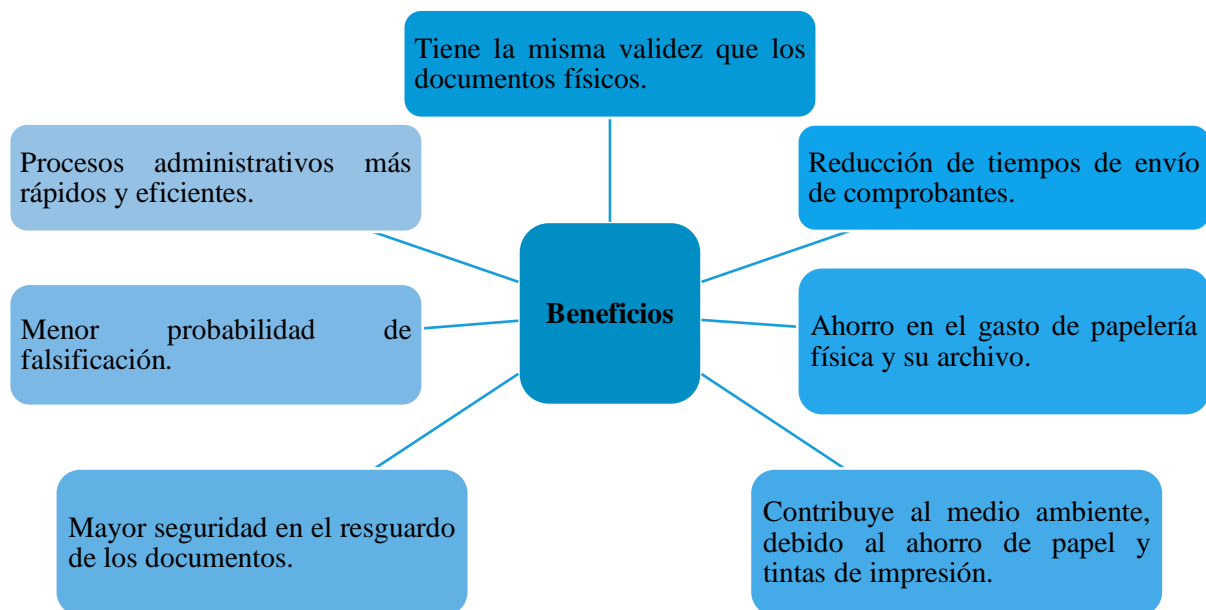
Tiene la misma validez que los documentos físicos.

Procesos administrativos más rápidos y eficientes.

Reducción de tiempos de envío de comprobantes.

Beneficios

Menor probabilidad de falsificación.

Ahorro en el gasto de papelería física y su archivo.

Mayor seguridad en el resguardo de los documentos.

Contribuye al medio ambiente, debido al ahorro de papel y tintas de impresión.